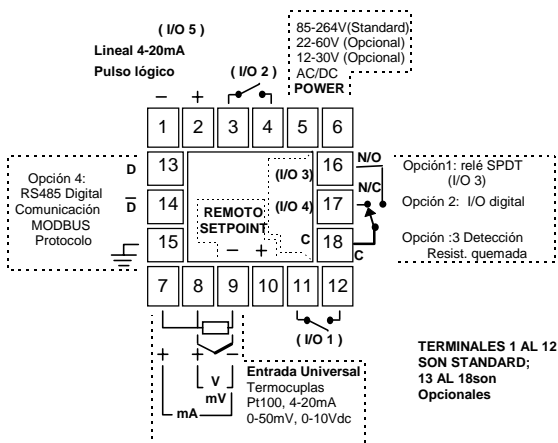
( I/O 5 )

Lineal 4-20mA

Pulso lógico

( I/O 2 )

85-264V(Standard)
22-60V (Opcional)
12-30V (Opcional)
AC/DC
POWER

–
+

1 2 3 4 5 6

Opción 4:
RS485 Digital
Comunicación
MODBUS
Protocolo

D

$\overline{D}$

13
14
15

(I/O 3)
(I/O 4)

REMOTO
SETPOINT
– +

16
17
18

N/O
N/C
C
C

Opción1: relé SPDT
(I/O 3)

Opción 2: I/O digital

Opción :3 Detección
Resist. quemada

7 8 9 10 11 12

( I/O 1 )

+ + –

V
mV
mA

Entrada Universal
Termocuplas
Pt100, 4-20mA
0-50mV, 0-10Vdc

TERMINALES 1 AL 12
SON STANDARD;
13 AL 18son
Opcionales